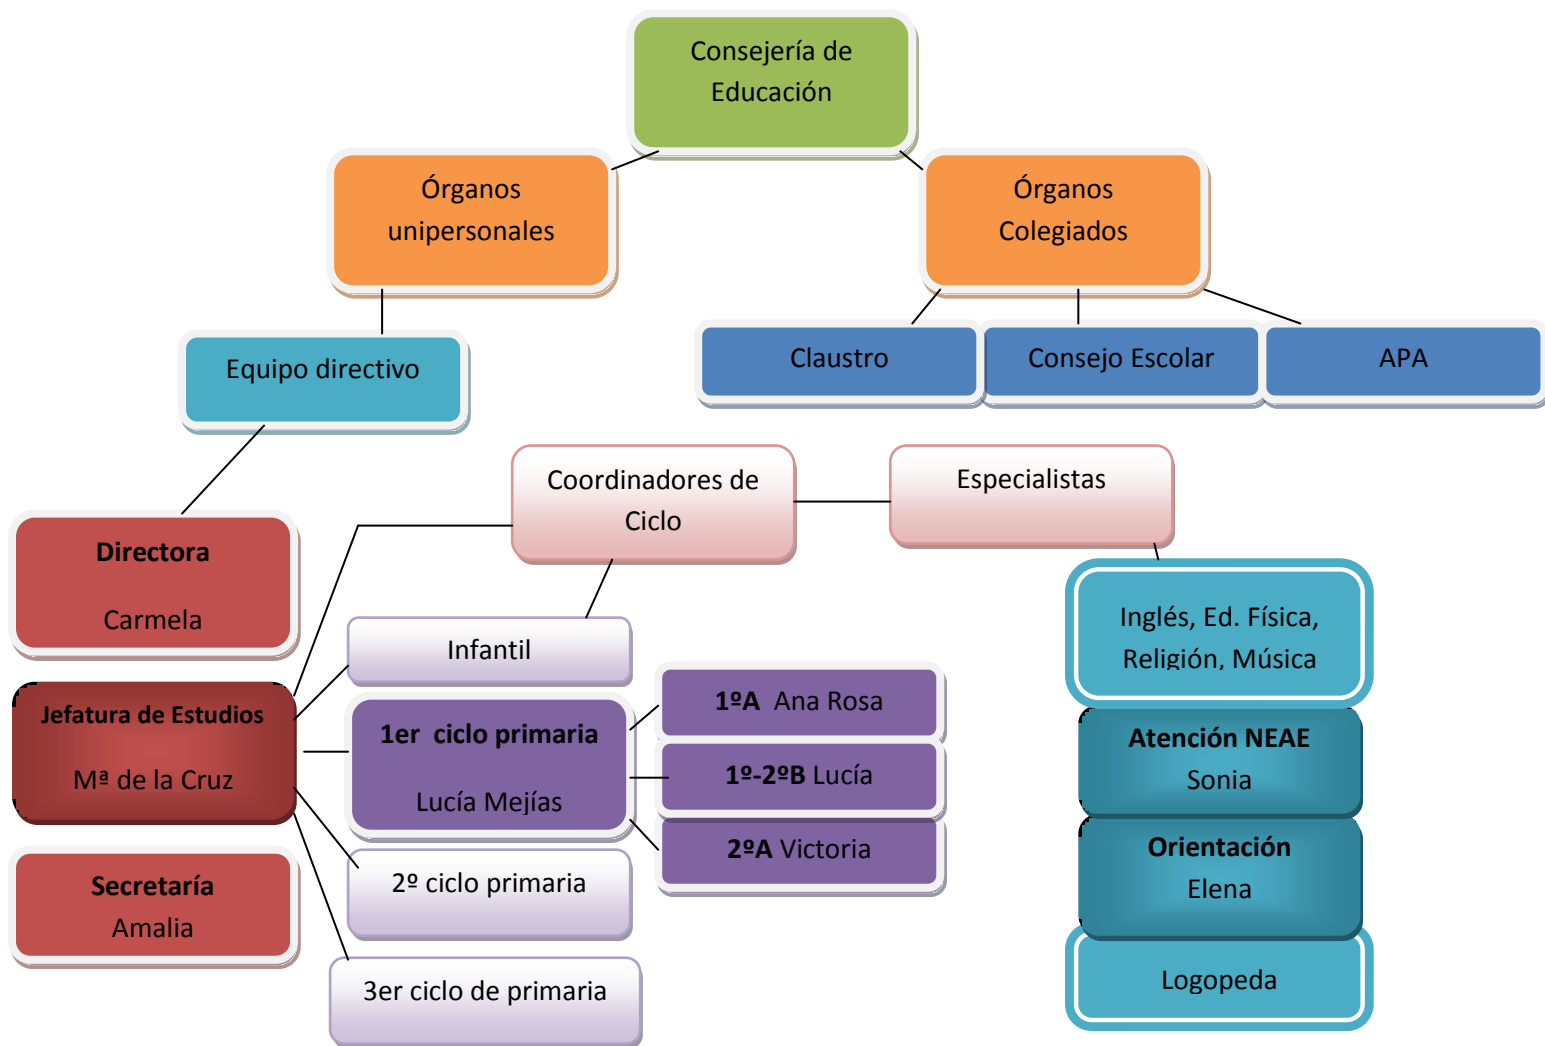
Consejería de Educación

Órganos unipersonales

Órganos Colegiados

Claustro

Consejo Escolar

APA

Equipo directivo

Coordinadores de Ciclo

Especialistas

Directora

Carmela

Infantil

Inglés, Ed. Física, Religión, Música

Jefatura de Estudios

Mª de la Cruz

1er ciclo primaria

Lucía Mejías

1ºA Ana Rosa

1º-2ºB Lucía

2ºA Victoria

Atención NEAE

Sonia

Orientación

Elena

Secretaría

Amalia

2º ciclo primaria

3er ciclo de primaria

Logopeda